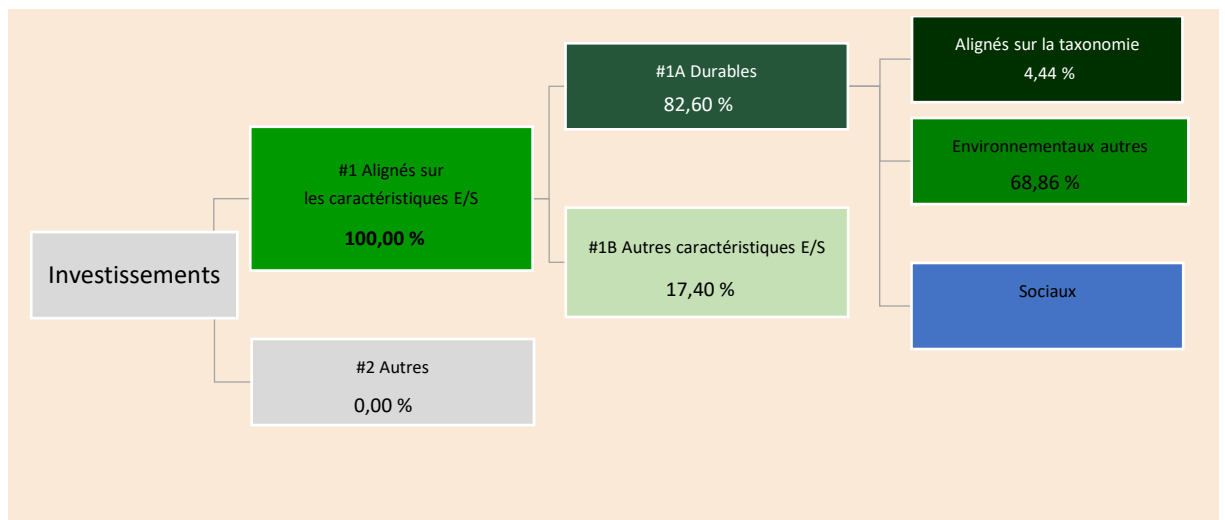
Investissements

#1 Alignés sur les caractéristiques E/S

100,00 %

#2 Autres

0,00 %

#1A Durables

82,60 %

#1B Autres caractéristiques E/S

17,40 %

Alignés sur la taxonomie

4,44 %

Environnementaux autres

68,86 %

Sociaux